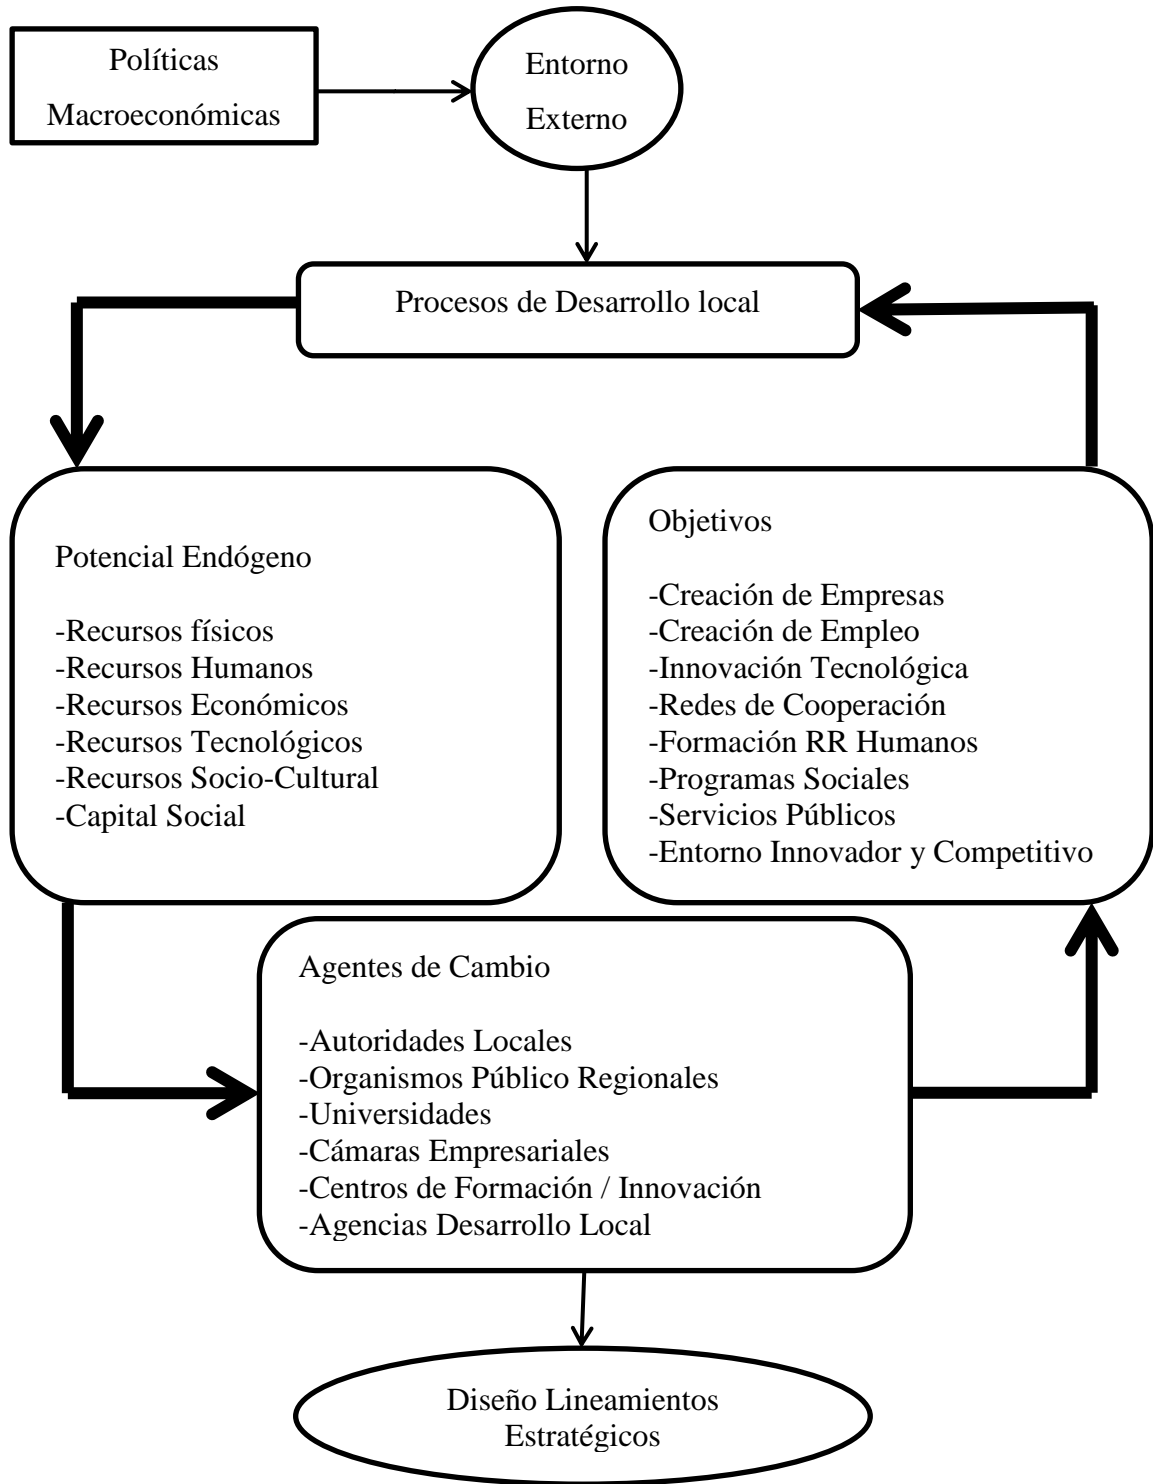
Políticas Macroeconómicas

Entorno Externo

Procesos de Desarrollo local

Potencial Endógeno

-Recursos físicos
-Recursos Humanos
-Recursos Económicos
-Recursos Tecnológicos
-Recursos Socio-Cultural
-Capital Social

Objetivos

-Creación de Empresas
-Creación de Empleo
-Innovación Tecnológica
-Redes de Cooperación
-Formación RR Humanos
-Programas Sociales
-Servicios Públicos
-Entorno Innovador y Competitivo

Agentes de Cambio

-Autoridades Locales
-Organismos Público Regionales
-Universidades
-Cámaras Empresariales
-Centros de Formación / Innovación
-Agencias Desarrollo Local

Diseño Lineamientos Estratégicos